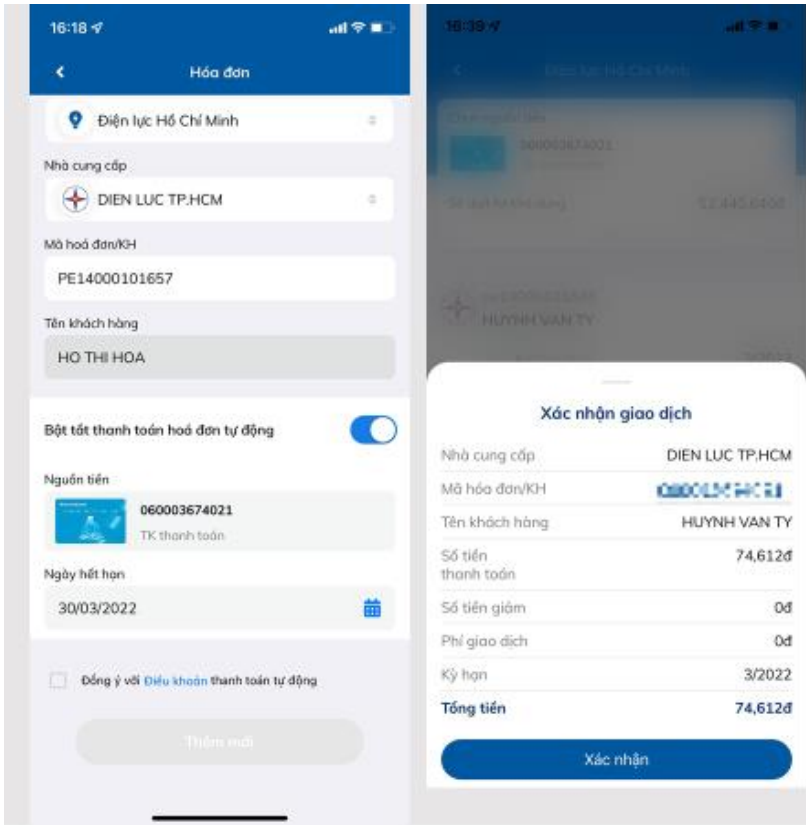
16:18

Hóa đơn

Điện lực Hồ Chí Minh

Nhà cung cấp

DIEN LUC TP.HCM

Mã hoá đơn/KH

PE14000101657

Tên khách hàng

HO THI HOA

Bật tắt thanh toán hoá đơn tự động

Nguồn tiền

060003674021

TK thanh toán

Ngày hết hạn

30/03/2022

Đồng ý với Điều khoản thanh toán tự động

Thêm mới

16:39

Điện lực Hồ Chí Minh

060003674021

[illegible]

HUYNH VAN TY

Xác nhận giao dịch

| | |
|---|---|
| Nhà cung cấp | DIEN LUC TP.HCM |
| Mã hóa đơn/KH | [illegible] |
| Tên khách hàng | HUYNH VAN TY |
| Số tiền thanh toán | 74,612đ |
| Số tiền giảm | 0đ |
| Phí giao dịch | 0đ |
| Kỳ hạn | 3/2022 |
| Tổng tiền | 74,612đ |

Xác nhận